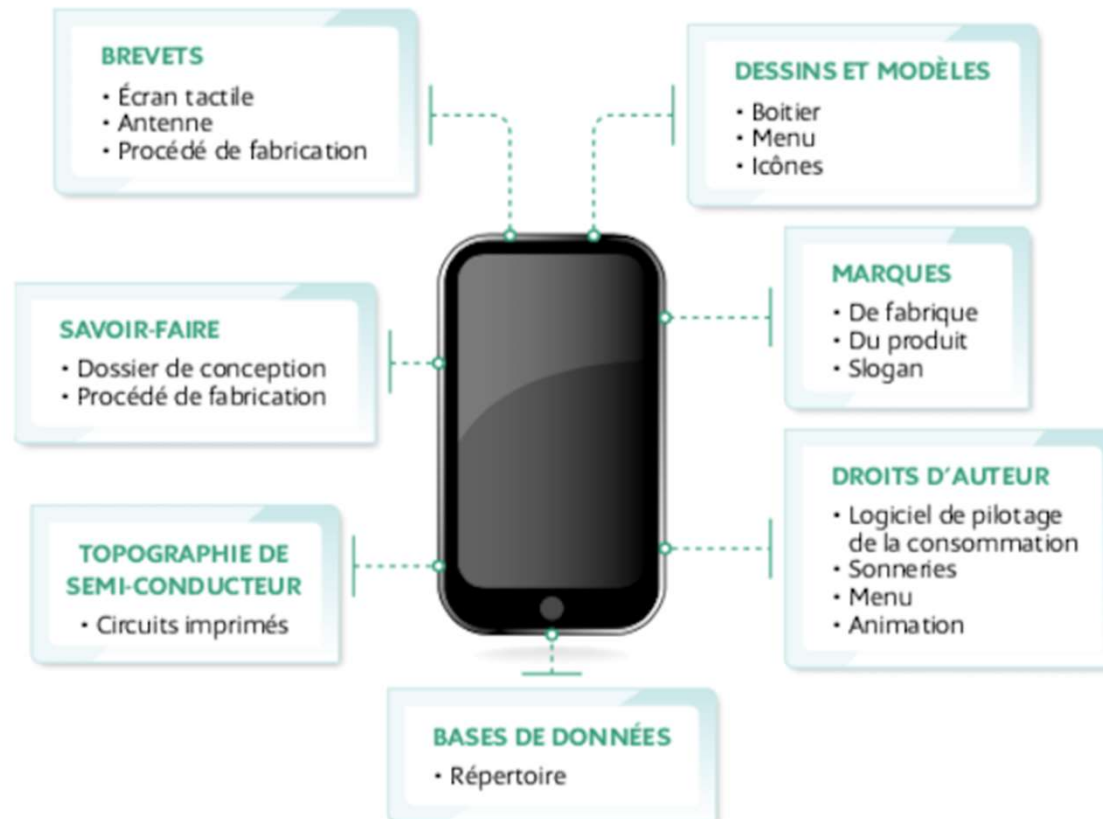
BREVETS
• Écran tactile
• Antenne
• Procédé de fabrication

DESSINS ET MODÈLES
• Boitier
• Menu
• Icônes

SAVOIR-FAIRE
• Dossier de conception
• Procédé de fabrication

MARQUES
• De fabrique
• Du produit
• Slogan

TOPOGRAPHIE DE SEMI-CONDUCTEUR
• Circuits imprimés

DROITS D'AUTEUR
• Logiciel de pilotage de la consommation
• Sonneries
• Menu
• Animation

BASES DE DONNÉES
• Répertoire